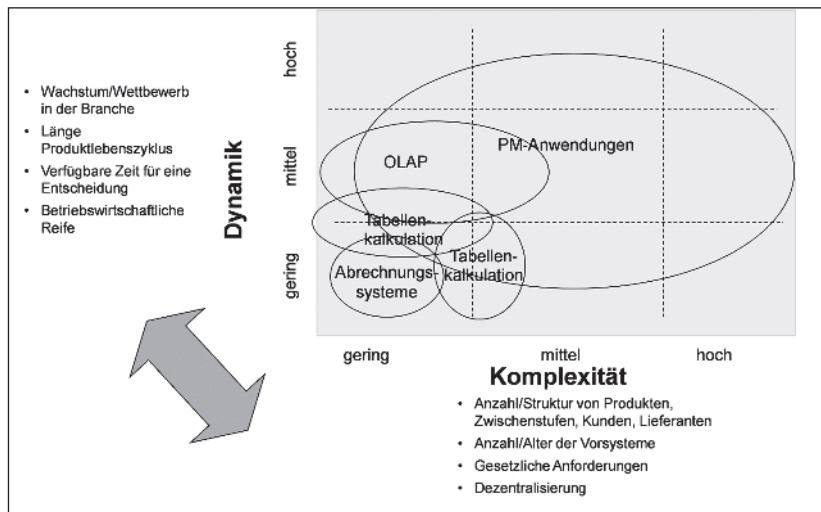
- Wachstum/Wettbewerb in der Branche
- Länge Produktlebenszyklus
- Verfügbare Zeit für eine Entscheidung
- Betriebswirtschaftliche Reife

Dynamik

hoch

mittel

gering

OLAP

PM-Anwendungen

Tabellenkalkulation

Abrechnungssysteme

Tabellenkalkulation

gering

mittel

hoch

Komplexität

- Anzahl/Struktur von Produkten, Zwischenstufen, Kunden, Lieferanten
- Anzahl/Alter der Vorsysteme
- Gesetzliche Anforderungen
- Dezentralisierung